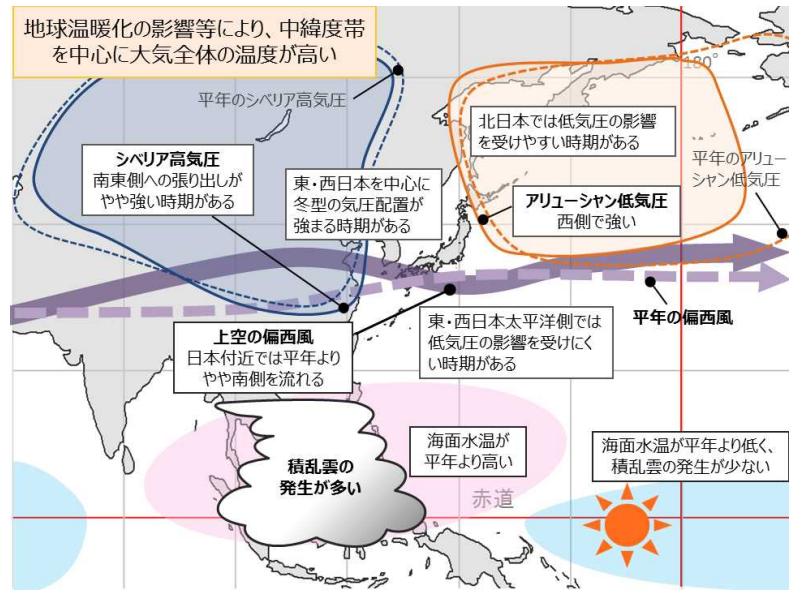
地球温暖化の影響等により、中緯度帯を中心に大気全体の温度が高い

平年のシベリア高気圧

180°

北日本では低気圧の影響を受けやすい時期がある

平年のアリューシャン低気圧

シベリア高気圧
南東側への張り出しがやや強い時期がある

東・西日本を中心に冬型の気圧配置が強まる時期がある

アリューシャン低気圧
西側で強い

平年の偏西風

上空の偏西風
日本付近では平年よりやや南側を流れる

東・西日本太平洋側では低気圧の影響を受けにくい時期がある

海面水温が平年より高い

海面水温が平年より低く、積乱雲の発生が少ない

積乱雲の発生が多い

赤道